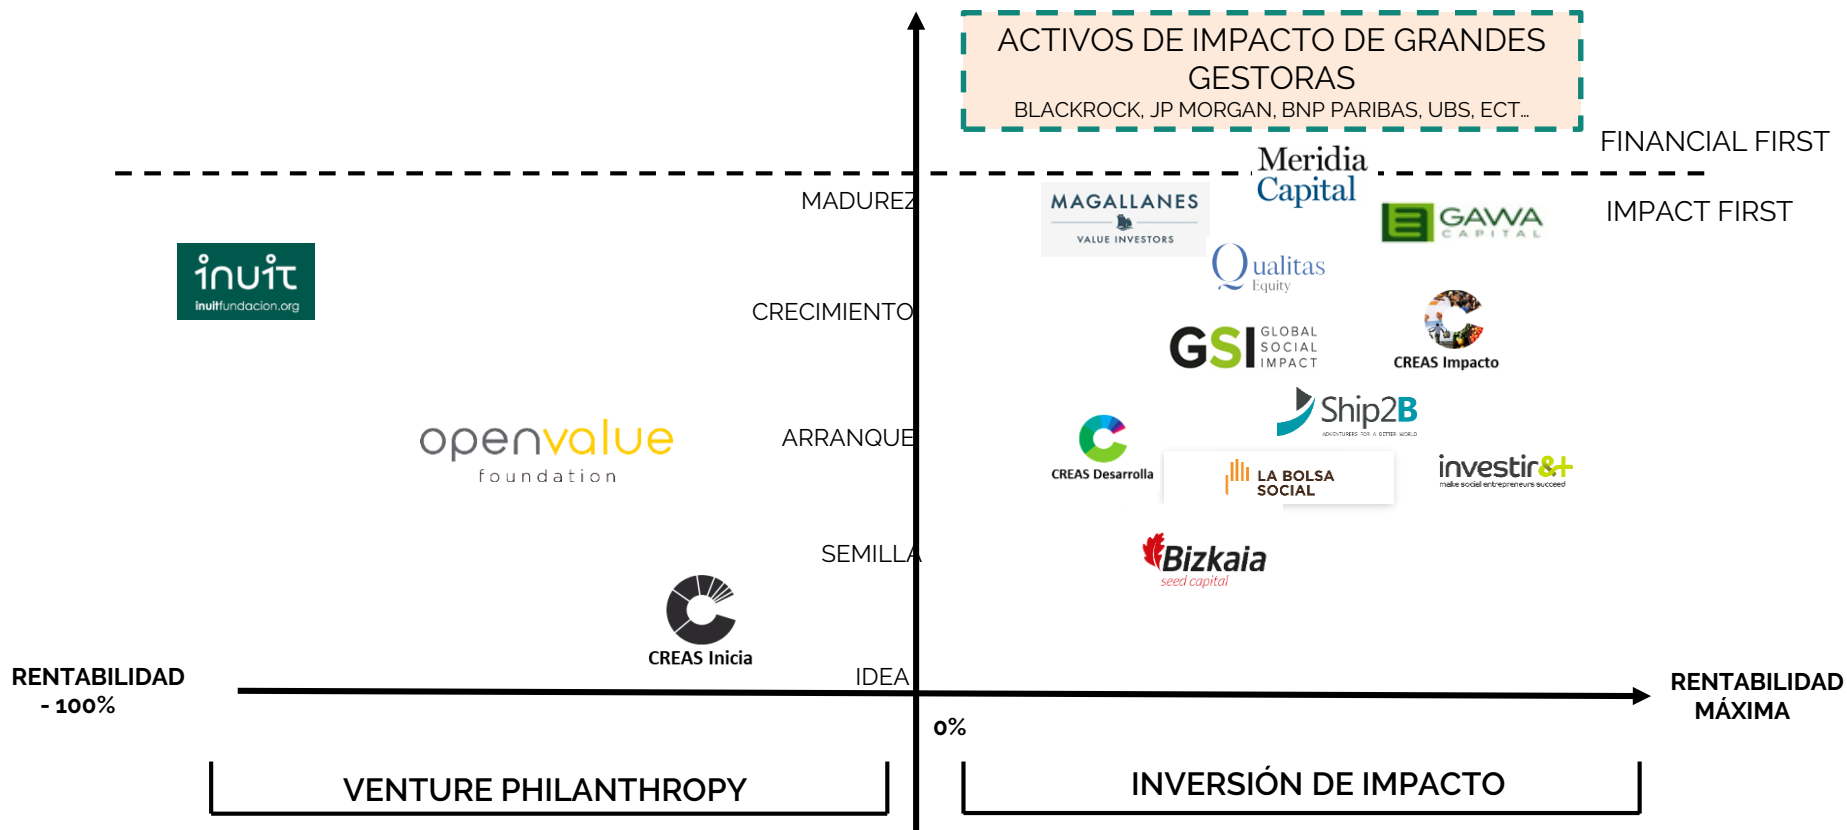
ACTIVOS DE IMPACTO DE GRANDES GESTORAS
BLACKROCK, JP MORGAN, BNP PARIBAS, UBS, ECT...

FINANCIAL FIRST

IMPACT FIRST

Meridia Capital

MAGALLANES VALUE INVESTORS

GAWA CAPITAL

Qualitas Equity

MADUREZ

inuit inuitfundacion.org

CRECIMIENTO

GSI GLOBAL SOCIAL IMPACT

CREAS Impacto

Ship2B ADVENTURERS FOR A BETTER WORLD

openvalue foundation

ARRANQUE

CREAS Desarrolla

LA BOLSA SOCIAL

investir&+ make social entrepreneurs succeed

SEMILLA

Bizkaia seed capital

CREAS Inicia

IDEA

RENTABILIDAD - 100%

RENTABILIDAD MÁXIMA

0%

VENTURE PHILANTHROPY

INVERSIÓN DE IMPACTO